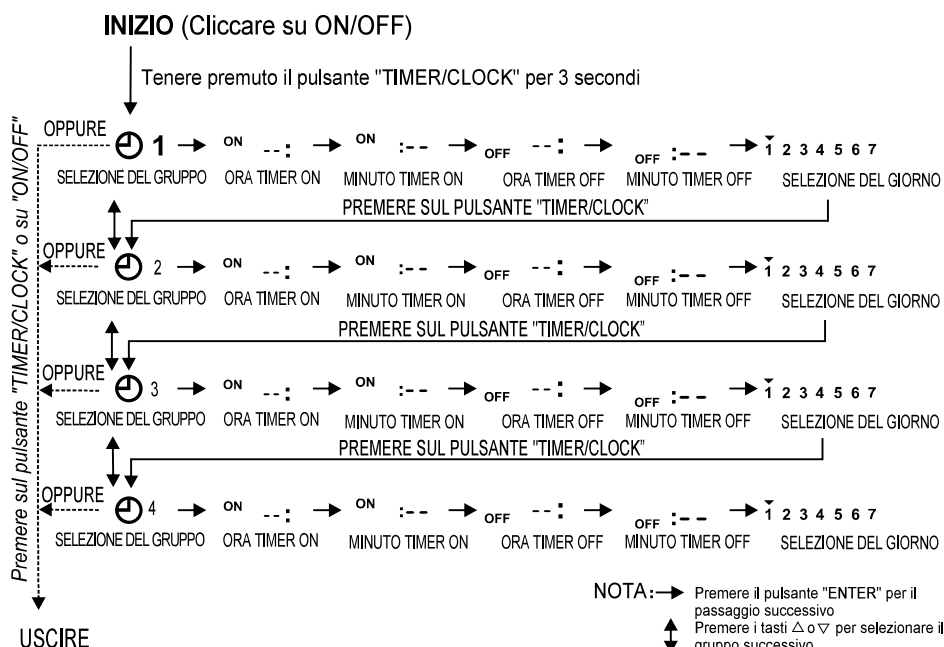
INIZIO (Cliccare su ON/OFF)

Tenere premuto il pulsante "TIMER/CLOCK" per 3 secondi

Premere sul pulsante "TIMER/CLOCK" o su "ON/OFF"

OPPURE 1 → ON --: → ON :-- → OFF --: → OFF :-- → 1 2 3 4 5 6 7
SELEZIONE DEL GRUPPO ORA TIMER ON MINUTO TIMER ON ORA TIMER OFF MINUTO TIMER OFF SELEZIONE DEL GIORNO

PREMERE SUL PULSANTE "TIMER/CLOCK"

OPPURE 2 → ON --: → ON :-- → OFF --: → OFF :-- → 1 2 3 4 5 6 7
SELEZIONE DEL GRUPPO ORA TIMER ON MINUTO TIMER ON ORA TIMER OFF MINUTO TIMER OFF SELEZIONE DEL GIORNO

PREMERE SUL PULSANTE "TIMER/CLOCK"

OPPURE 3 → ON --: → ON :-- → OFF --: → OFF :-- → 1 2 3 4 5 6 7
SELEZIONE DEL GRUPPO ORA TIMER ON MINUTO TIMER ON ORA TIMER OFF MINUTO TIMER OFF SELEZIONE DEL GIORNO

PREMERE SUL PULSANTE "TIMER/CLOCK"

OPPURE 4 → ON --: → ON :-- → OFF --: → OFF :-- → 1 2 3 4 5 6 7
SELEZIONE DEL GRUPPO ORA TIMER ON MINUTO TIMER ON ORA TIMER OFF MINUTO TIMER OFF SELEZIONE DEL GIORNO

USCIRE

NOTA: → Premere il pulsante "ENTER" per il passaggio successivo
↕ Premere i tasti $\triangle$ o $\triangledown$ per selezionare il gruppo successivo